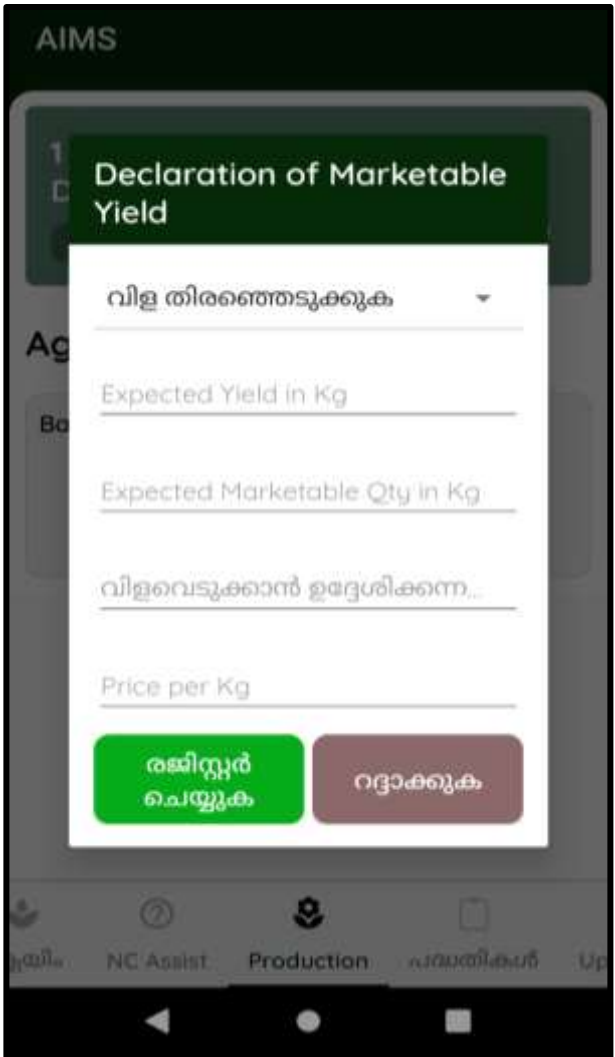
AIMS

Declaration of Marketable Yield

വിള തിരഞ്ഞെടുക്കുക

Expected Yield in Kg

Expected Marketable Qty in Kg

വിളവെടുക്കാൻ ഉദ്ദേശിക്കുന്ന...

Price per Kg

രജിസ്റ്റർ ചെയ്യുക

റദ്ദാക്കുക

Ag

Ba

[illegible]

NC Assist

Production

പരാതികൾ

Up